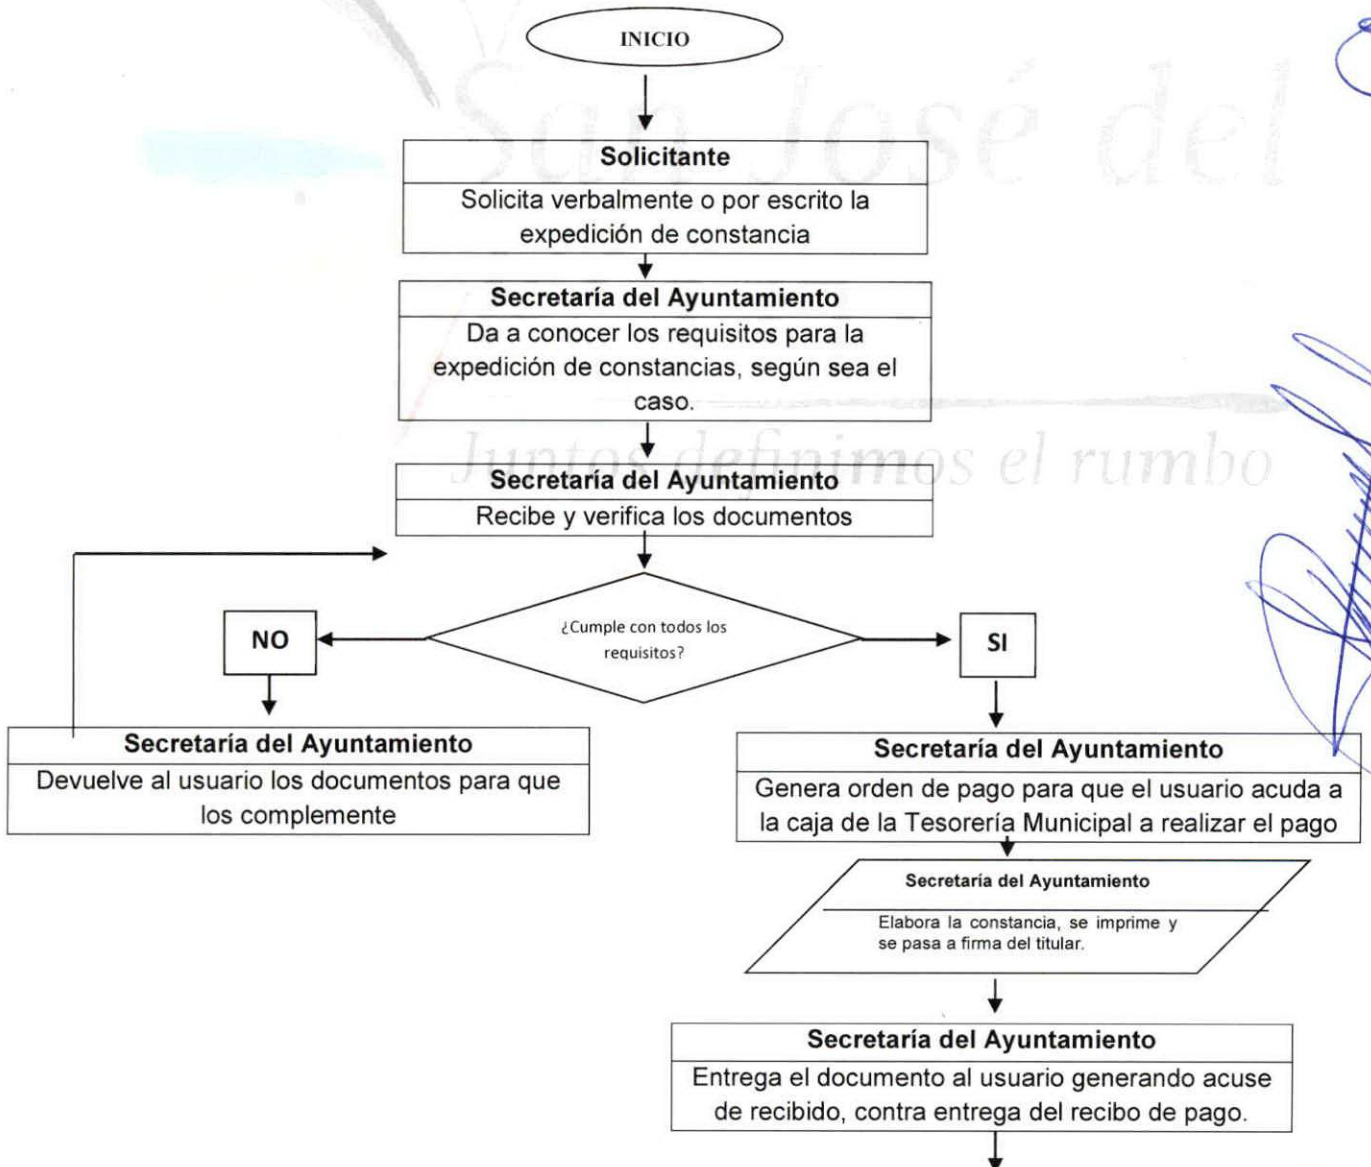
San José del

Juntos definimos el rumbo

INICIO

Solicitante
Solicita verbalmente o por escrito la expedición de constancia

Secretaría del Ayuntamiento
Da a conocer los requisitos para la expedición de constancias, según sea el caso.

Secretaría del Ayuntamiento
Recibe y verifica los documentos

¿Cumple con todos los requisitos?

NO

SI

Secretaría del Ayuntamiento
Devuelve al usuario los documentos para que los complemente

Secretaría del Ayuntamiento
Genera orden de pago para que el usuario acuda a la caja de la Tesorería Municipal a realizar el pago

Secretaría del Ayuntamiento
Elabora la constancia, se imprime y se pasa a firma del titular.

Secretaría del Ayuntamiento
Entrega el documento al usuario generando acuse de recibido, contra entrega del recibo de pago.